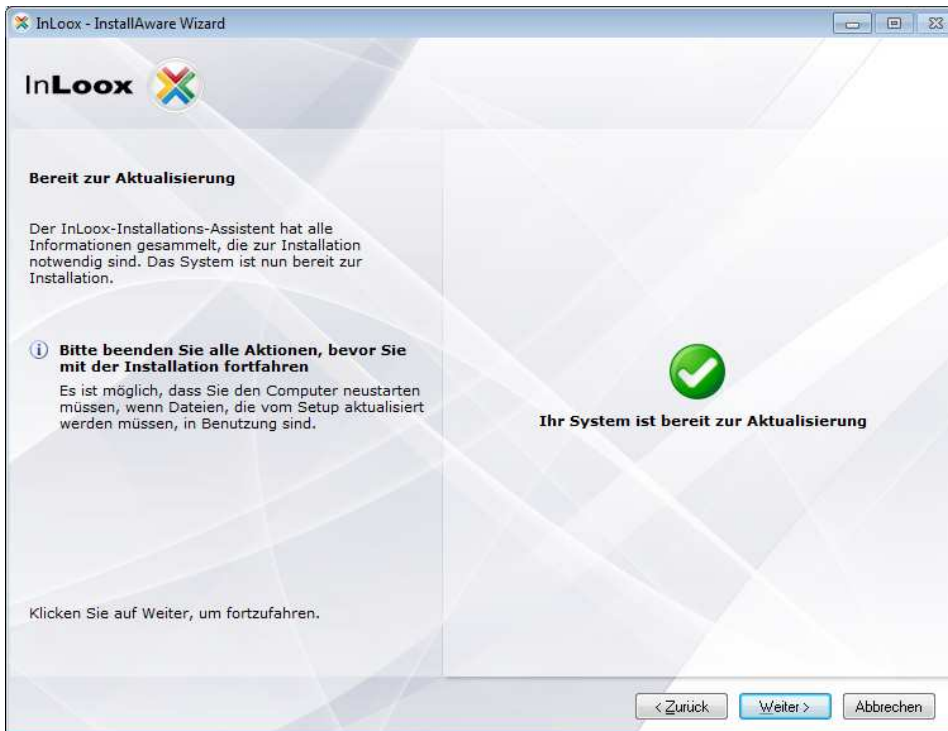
InLoox - InstallAware Wizard

InLoox

Bereit zur Aktualisierung

Der InLoox-Installations-Assistent hat alle Informationen gesammelt, die zur Installation notwendig sind. Das System ist nun bereit zur Installation.

Bitte beenden Sie alle Aktionen, bevor Sie mit der Installation fortfahren

Es ist möglich, dass Sie den Computer neustarten müssen, wenn Dateien, die vom Setup aktualisiert werden müssen, in Benutzung sind.

Ihr System ist bereit zur Aktualisierung

Klicken Sie auf Weiter, um fortzufahren.

< Zurück | Weiter > | Abbrechen